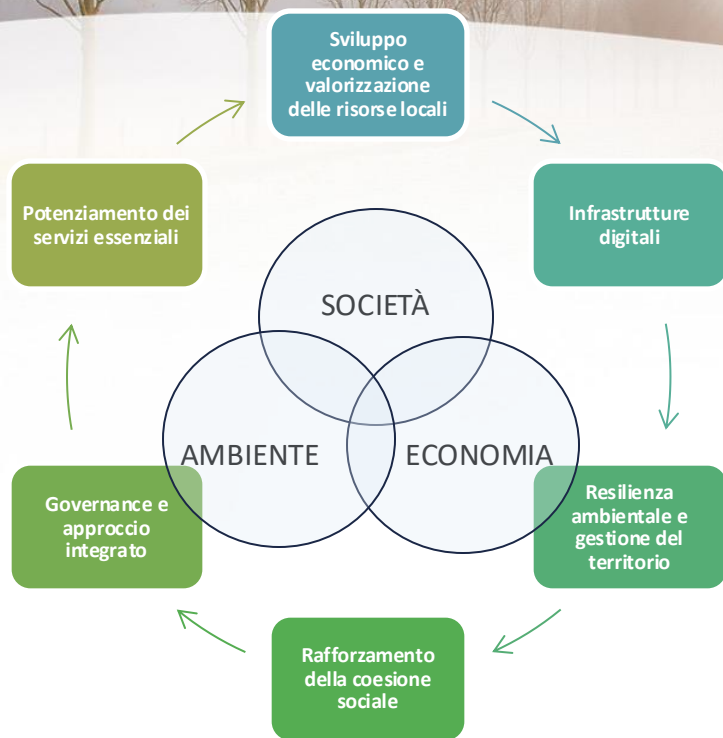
Sviluppo economico e valorizzazione delle risorse locali

Infrastrutture digitali

Resilienza ambientale e gestione del territorio

Rafforzamento della coesione sociale

Governance e approccio integrato

Potenziamento dei servizi essenziali

SOCIETÀ

AMBIENTE

ECONOMIA